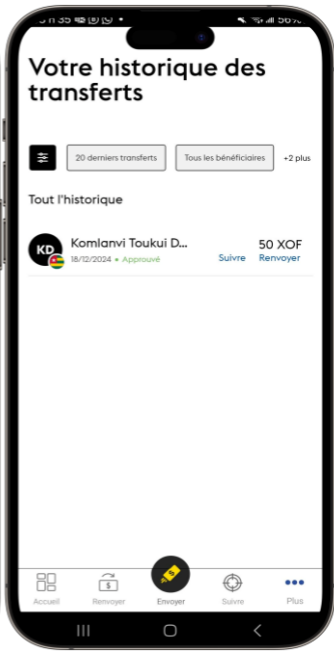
5 11 35 • 56%

Votre historique des transferts

20 derniers transferts

Tous les bénéficiaires

+2 plus

Tout l'historique

KD

Komlanvi Toukui D...

18/12/2024 • Approuvé

50 XOF

Suivre

Renvoyer

Accueil

Renvoyer

Envoyer

Suivre

Plus